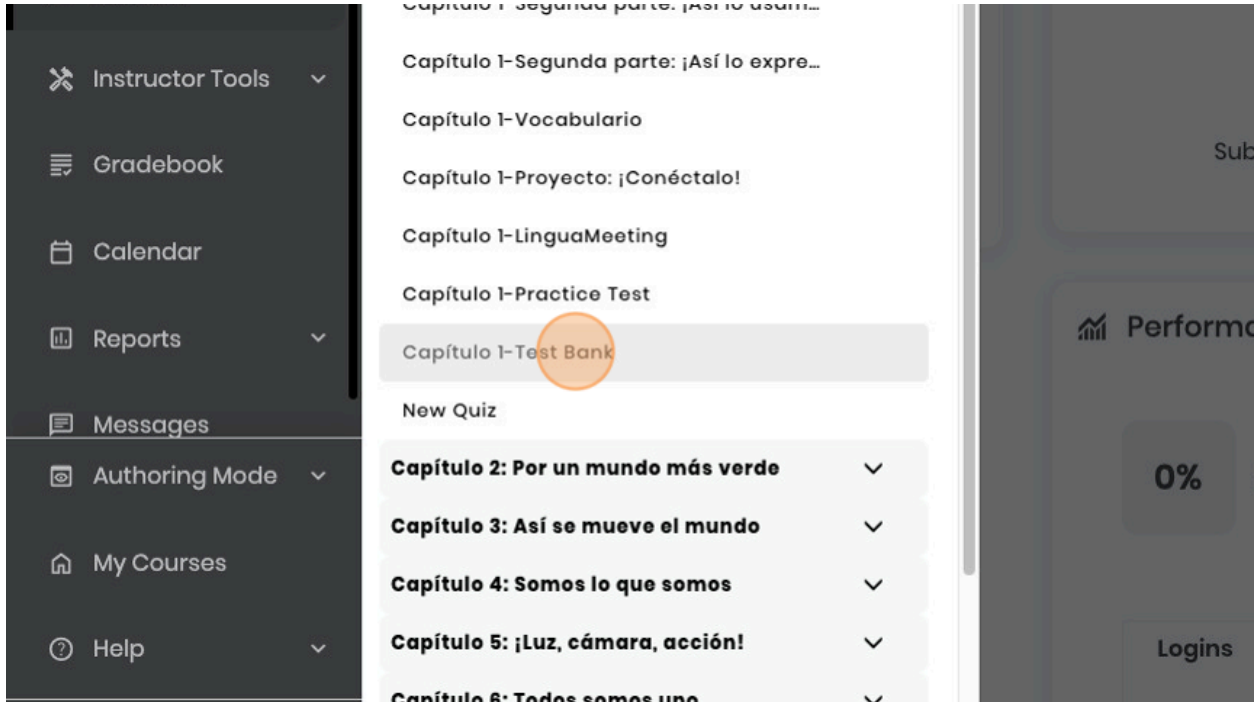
Instructor Tools

Gradebook

Calendar

Reports

Messages

Authoring Mode

My Courses

Help

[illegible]

Capítulo 1-Segunda parte: ¡Así lo expre...

Capítulo 1-Vocabulario

Capítulo 1-Proyecto: ¡Conéctalo!

Capítulo 1-LinguaMeeting

Capítulo 1-Practice Test

Capítulo 1-Test Bank

New Quiz

Capítulo 2: Por un mundo más verde

Capítulo 3: Así se mueve el mundo

Capítulo 4: Somos lo que somos

Capítulo 5: ¡Luz, cámara, acción!

Capítulo 6: Todos somos uno

Sub

Performa

0%

Logins